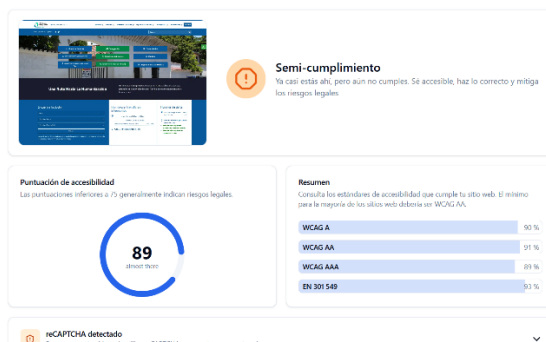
Semi-cumplimiento

Ya casi estás ahí, pero aun no cumples. Sé accesible, haz lo correcto y mitiga los riesgos legales

Puntuación de accesibilidad

Las puntuaciones inferiores a 75 generalmente indican riesgos legales

89
almost there

Resumen

Consulta los estándares de accesibilidad que cumple tu sitio web. El mínimo para la mayoría de los sitios web debería ser WCAG AA.

| | |
|---|---|
| WCAG A | 90 % |
| WCAG AA | 91 % |
| WCAG AAA | 89 % |
| EN 301 549 | 93 % |

reCAPTCHA detectado

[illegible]